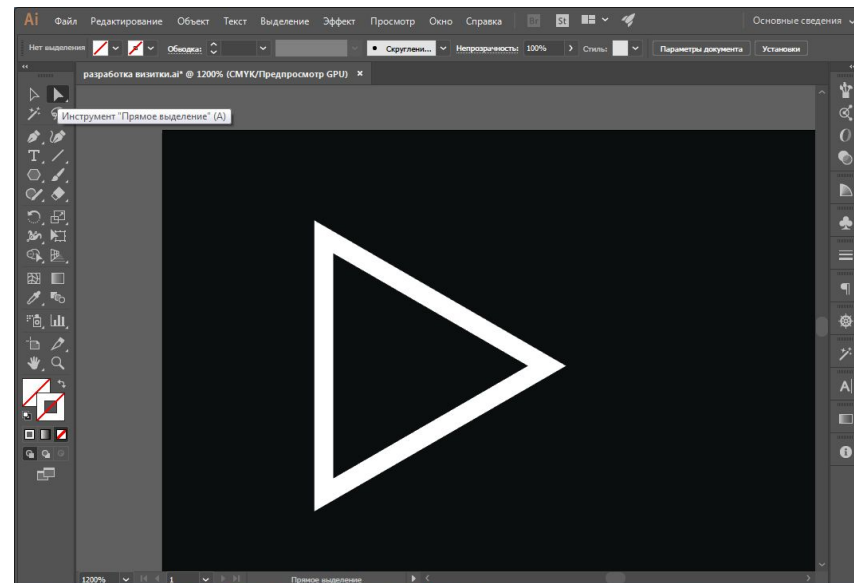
Ai Файл Редактирование Объект Текст Выделение Эффект Просмотр Окно Справка Br St Основные сведения

Нет выделения Обводка: Скруглени... Непрозрачность: 100% Стиль: Параметры документа Установки

разработка визитки.ai* @ 1200% (CMYK/Предпросмотр GPU) ×

Инструмент "Прямое выделение" (A)

1200% 1 Прямое выделение